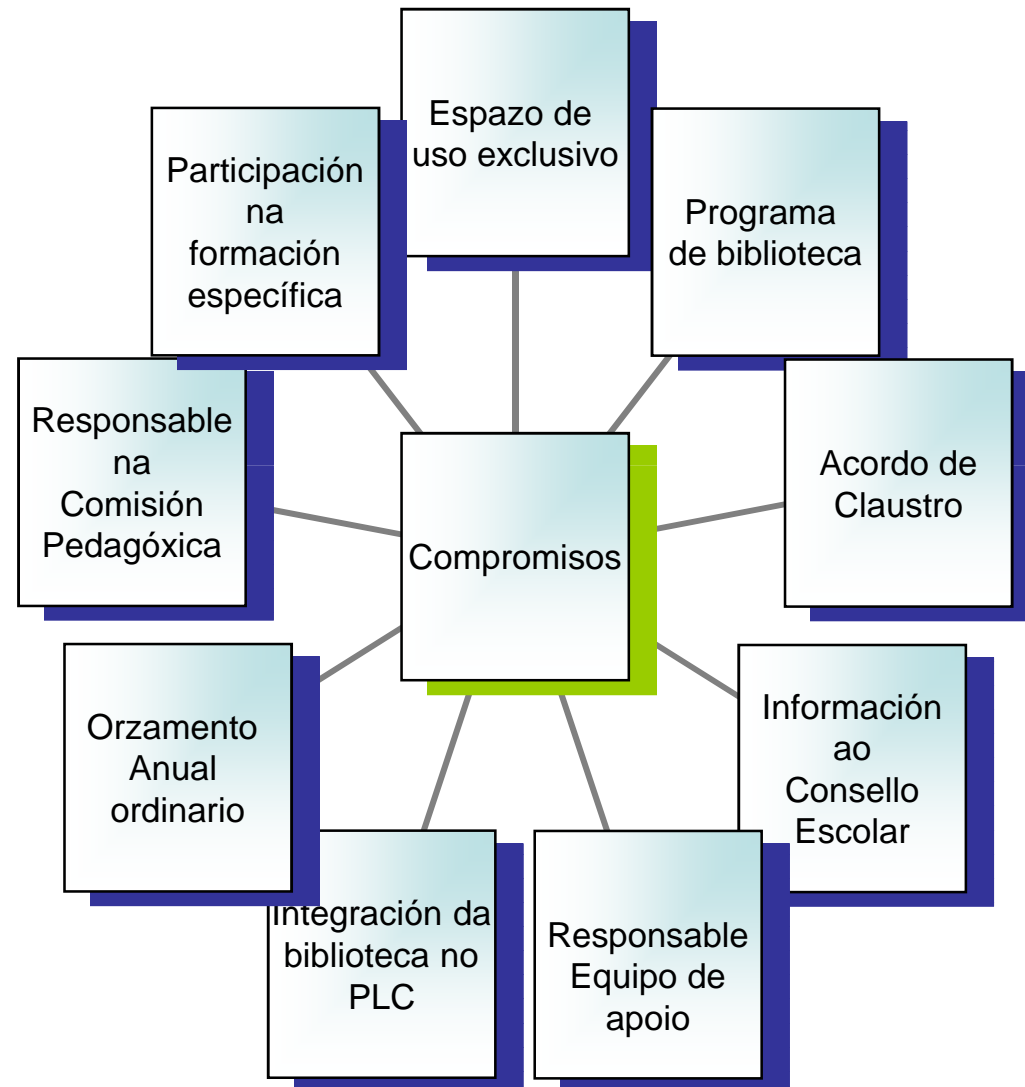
Espazo de uso exclusivo

Programa de biblioteca

Acordo de Claustro

Información ao Consello Escolar

Responsable Equipo de apoio

Integración da biblioteca no PLC

Orzamento Anual ordinario

Responsable na Comisión Pedagóxica

Participación na formación específica

Compromisos